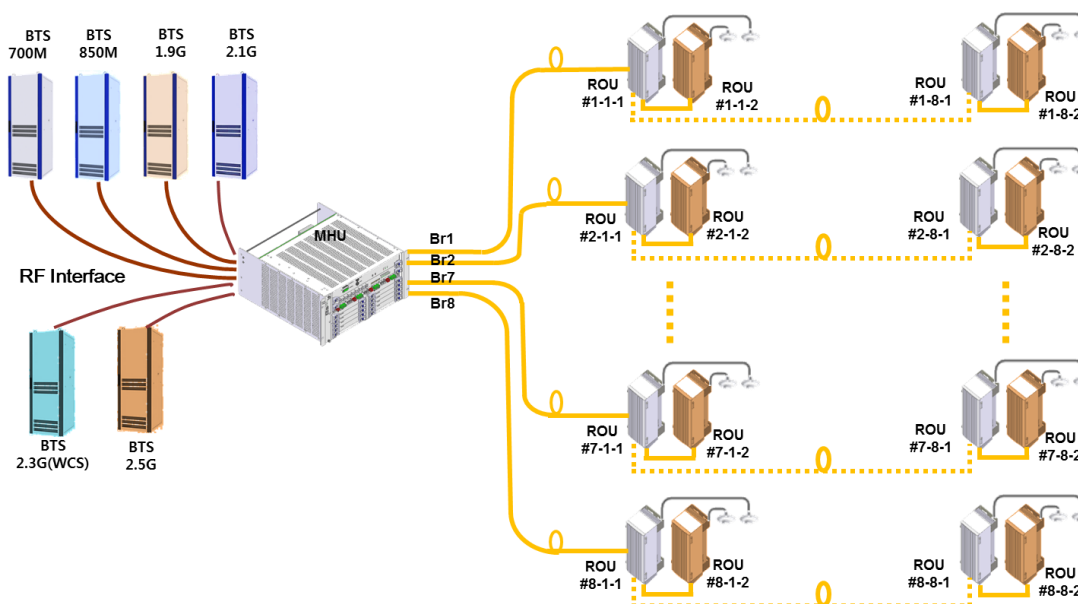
BTS 700M

BTS 850M

BTS 1.9G

BTS 2.1G

RF Interface

MHU

Br1

Br2

Br7

Br8

BTS 2.3G(WCS)

BTS 2.5G

ROU #1-1-1

ROU #1-1-2

ROU #1-8-1

ROU #1-8-2

ROU #2-1-1

ROU #2-1-2

ROU #2-8-1

ROU #2-8-2

ROU #7-1-1

ROU #7-1-2

ROU #7-8-1

ROU #7-8-2

ROU #8-1-1

ROU #8-1-2

ROU #8-8-1

ROU #8-8-2